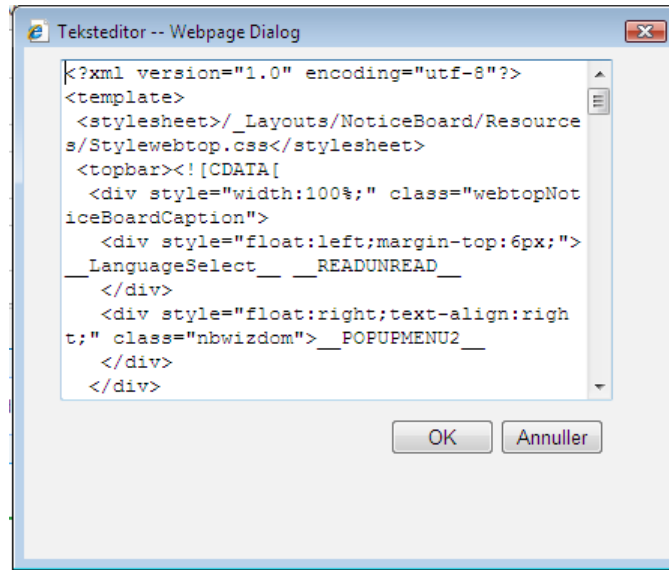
Teksteditor -- Webpage Dialog

<?xml version="1.0" encoding="utf-8"?>
<template>
 <stylesheet>/_Layouts/NoticeBoard/Resources/Stylewebtop.css</stylesheet>
 <topbar><![CDATA[
  <div style="width:100%;" class="webtopNoticeBoardCaption">
   <div style="float:left;margin-top:6px;">
__LanguageSelect__ __READUNREAD__
   </div>
   <div style="float:right;text-align:right;" class="nbwizdom">__POPUPMENU2__
   </div>
  </div>

OK
Annuller